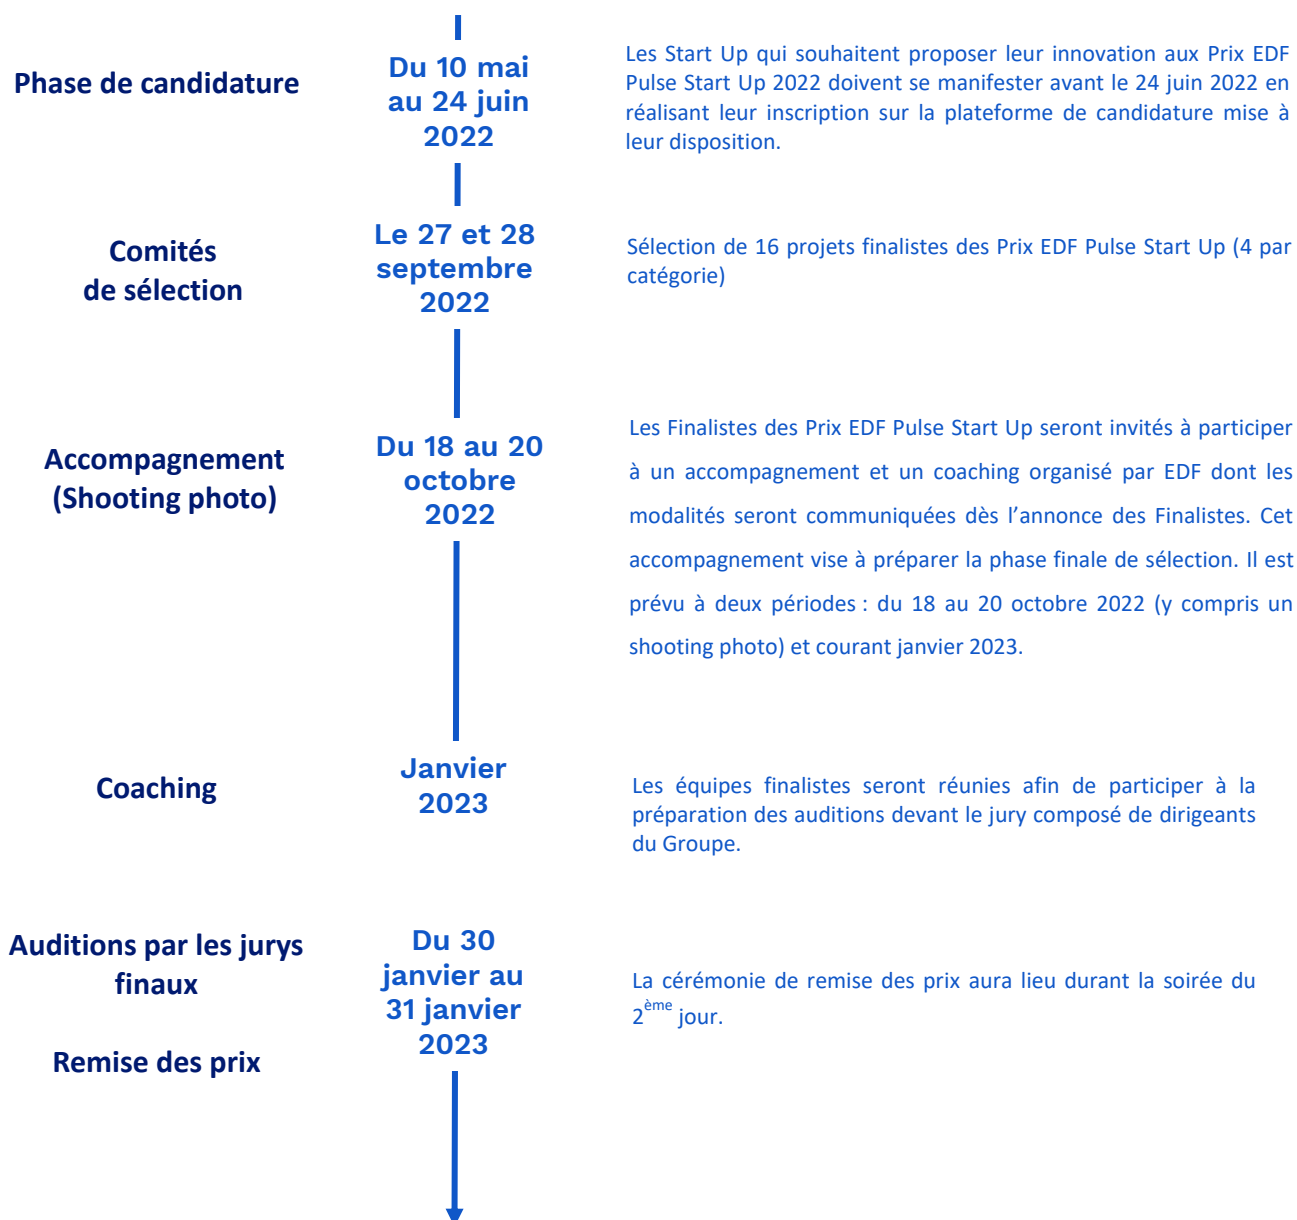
Phase de candidature

Du 10 mai au 24 juin 2022

Les Start Up qui souhaitent proposer leur innovation aux Prix EDF Pulse Start Up 2022 doivent se manifester avant le 24 juin 2022 en réalisant leur inscription sur la plateforme de candidature mise à leur disposition.

Comités de sélection

Le 27 et 28 septembre 2022

Sélection de 16 projets finalistes des Prix EDF Pulse Start Up (4 par catégorie)

Accompagnement (Shooting photo)

Du 18 au 20 octobre 2022

Les Finalistes des Prix EDF Pulse Start Up seront invités à participer à un accompagnement et un coaching organisé par EDF dont les modalités seront communiquées dès l'annonce des Finalistes. Cet accompagnement vise à préparer la phase finale de sélection. Il est prévu à deux périodes : du 18 au 20 octobre 2022 (y compris un shooting photo) et courant janvier 2023.

Coaching

Janvier 2023

Les équipes finalistes seront réunies afin de participer à la préparation des auditions devant le jury composé de dirigeants du Groupe.

Auditions par les jurys finaux

Remise des prix

Du 30 janvier au 31 janvier 2023

La cérémonie de remise des prix aura lieu durant la soirée du 2$^{ème}$ jour.